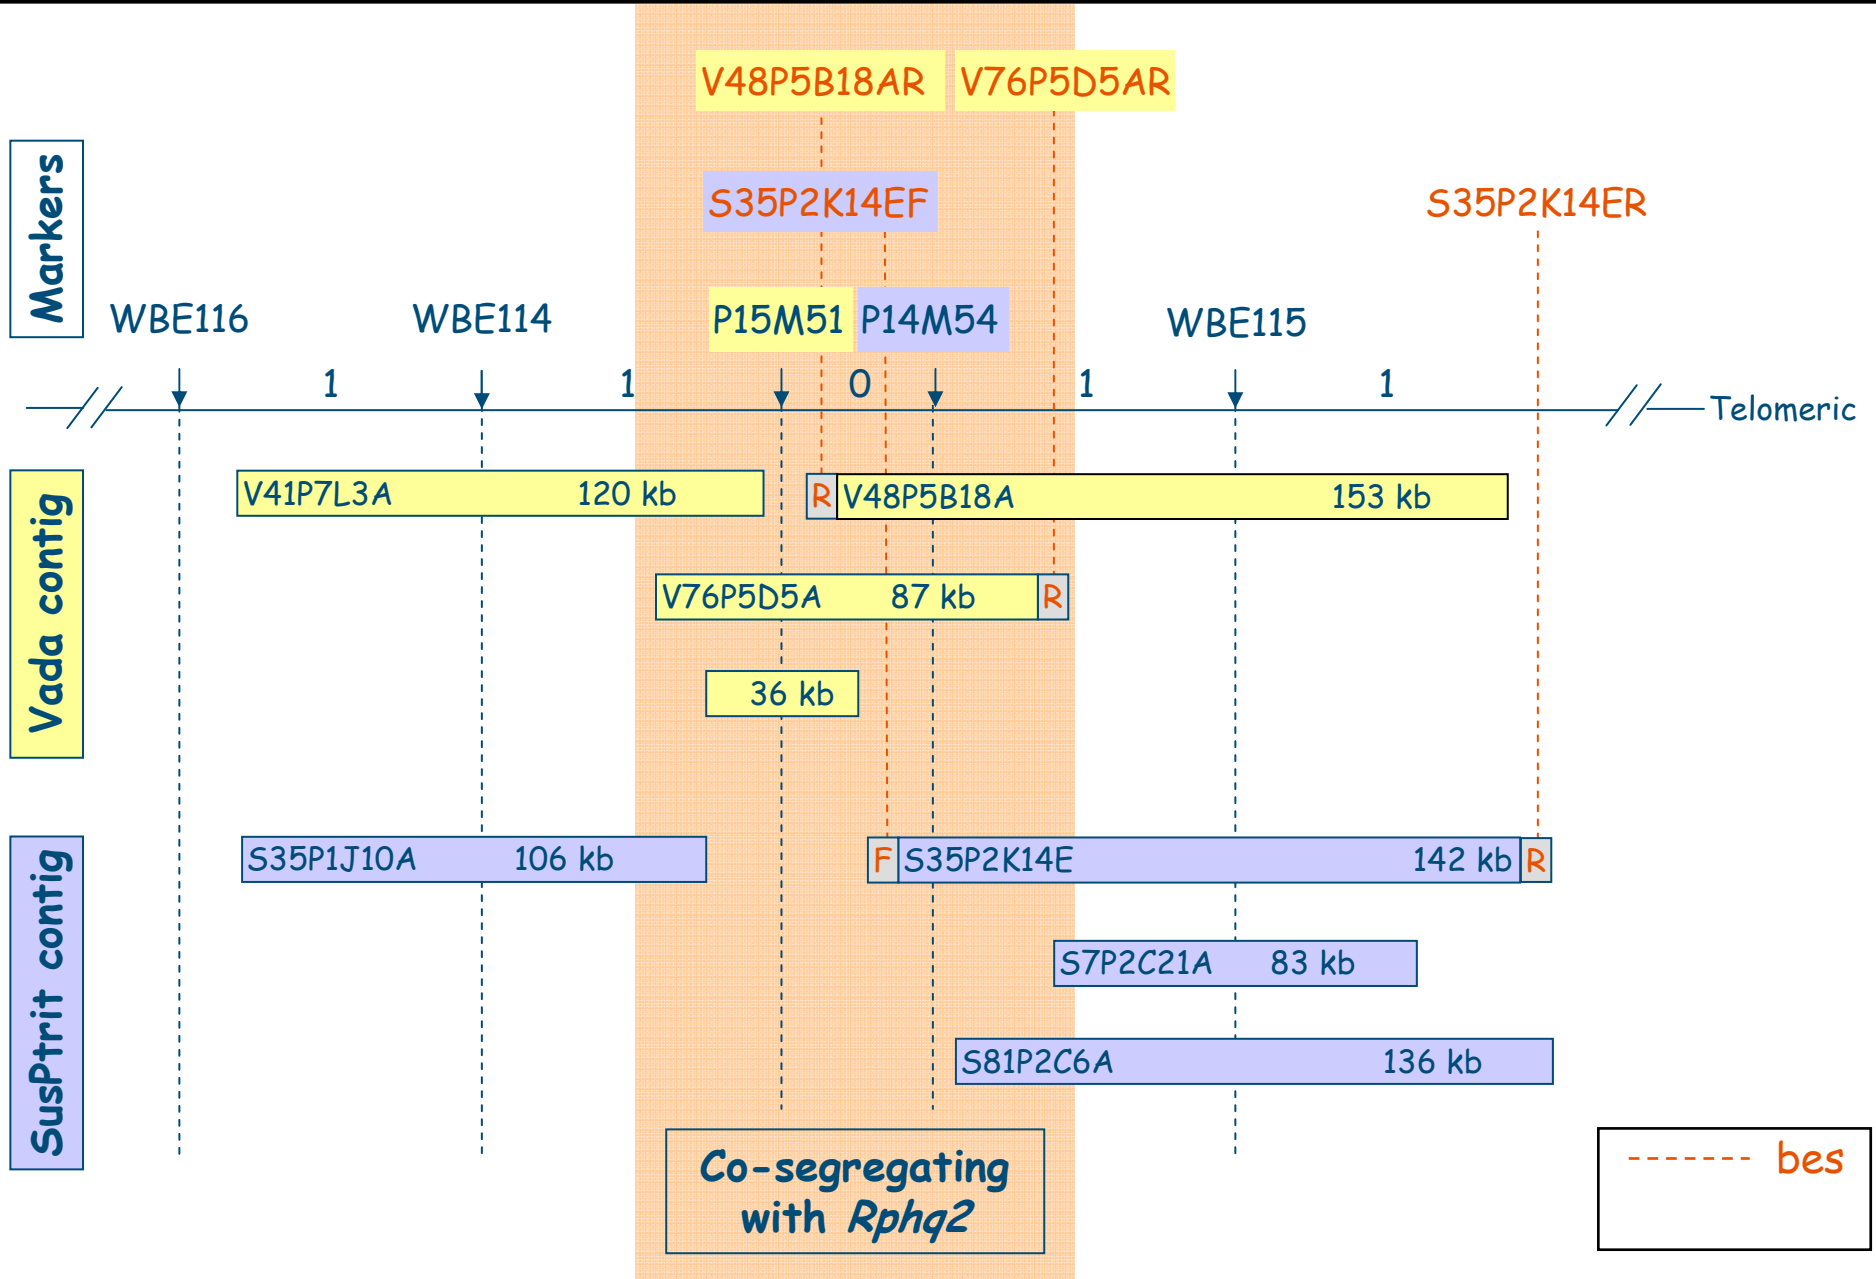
V48P5B18AR V76P5D5AR

Markers

S35P2K14EF

S35P2K14ER

WBE116 WBE114 P15M51 P14M54 WBE115

1 1 0 1 1

Telomeric

Vada contig

V41P7L3A 120 kb

R V48P5B18A 153 kb

V76P5D5A 87 kb R

36 kb

SusPtrit contig

S35P1J10A 106 kb

F S35P2K14E 142 kb R

S7P2C21A 83 kb

S81P2C6A 136 kb

Co-segregating with Rphq2

bes